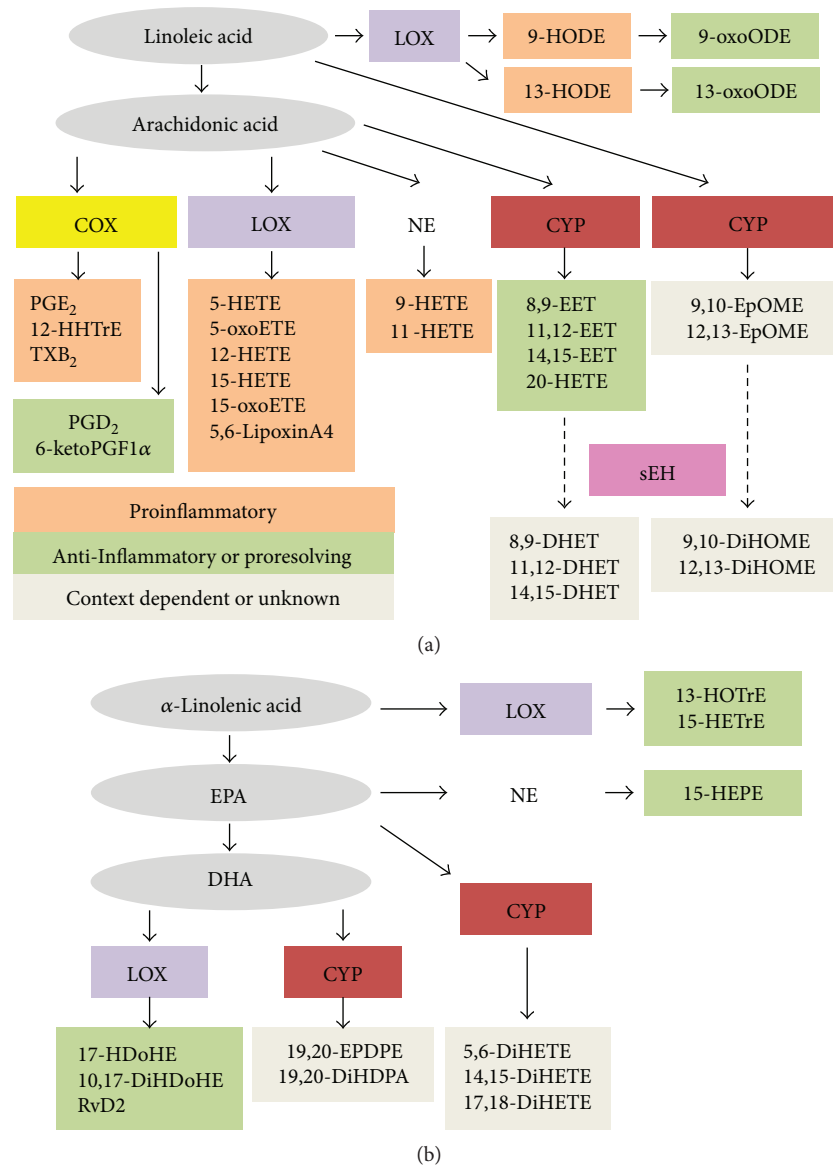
Linoleic acid

LOX

9-HODE

9-oxoODE

13-HODE

13-oxoODE

Arachidonic acid

COX

LOX

NE

CYP

CYP

PGE$_2$
12-HHTrE
TXB$_2$

5-HETE
5-oxoETE
12-HETE
15-HETE
15-oxoETE
5,6-LipoxinA4

9-HETE
11-HETE

8,9-EET
11,12-EET
14,15-EET
20-HETE

9,10-EpOME
12,13-EpOME

PGD$_2$
6-ketoPGF1$\alpha$

sEH

Proinflammatory

Anti-Inflammatory or proresolving

Context dependent or unknown

8,9-DHET
11,12-DHET
14,15-DHET

9,10-DiHOME
12,13-DiHOME

(a)

$\alpha$-Linolenic acid

LOX

13-HOTrE
15-HETrE

EPA

NE

15-HEPE

DHA

CYP

LOX

CYP

17-HDoHE
10,17-DiHDoHE
RvD2

19,20-EPDPE
19,20-DiHDPA

5,6-DiHETE
14,15-DiHETE
17,18-DiHETE

(b)